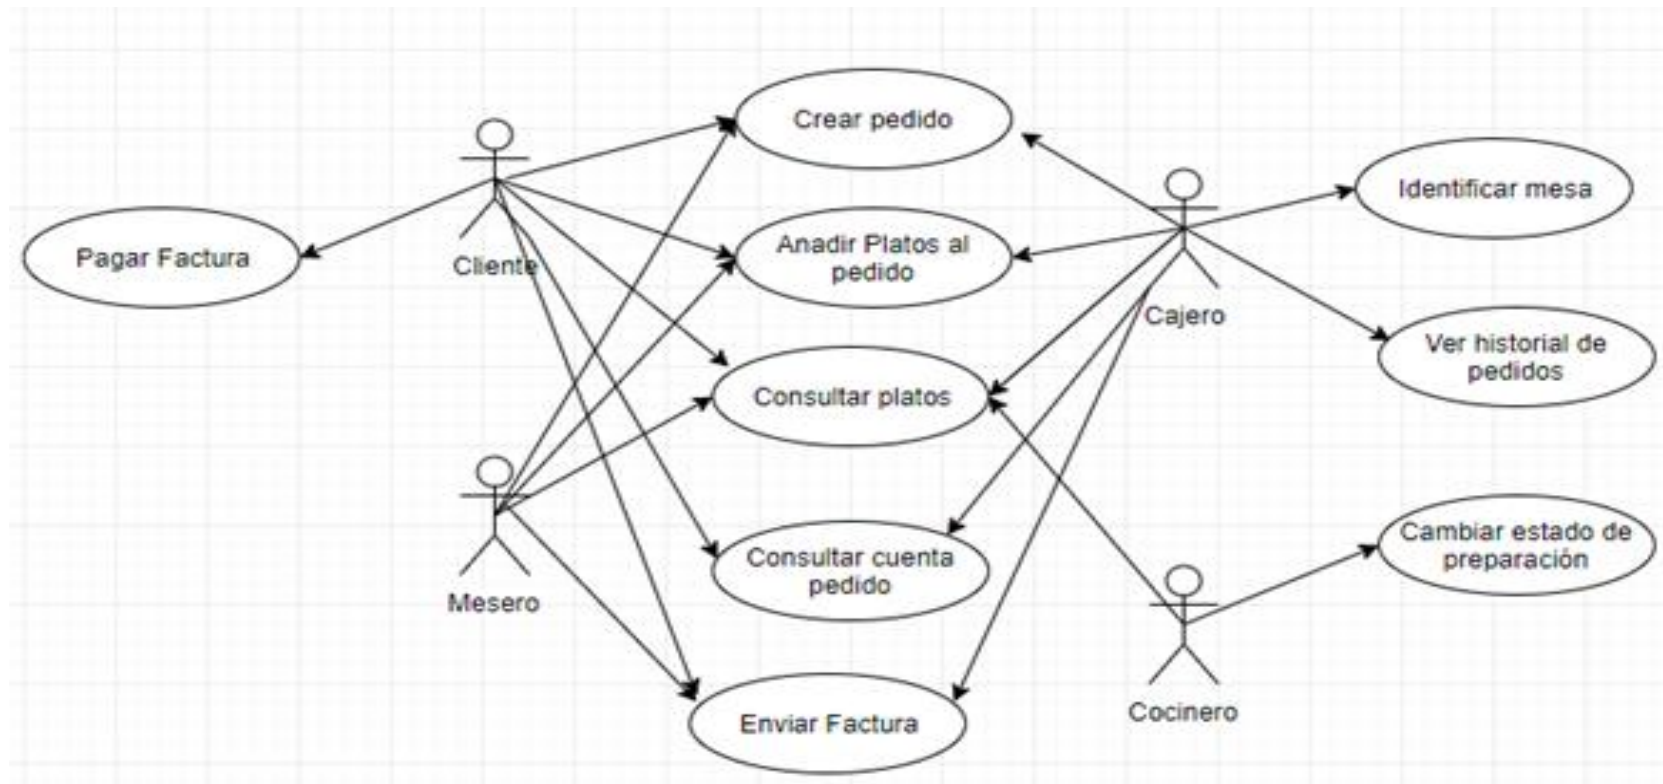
Crear pedido

Pagar Factura

Cliente

Anadir Platos al pedido

Identificar mesa

Cajero

Ver historial de pedidos

Consultar platos

Mesero

Consultar cuenta pedido

Cambiar estado de preparación

Cocinero

Enviar Factura